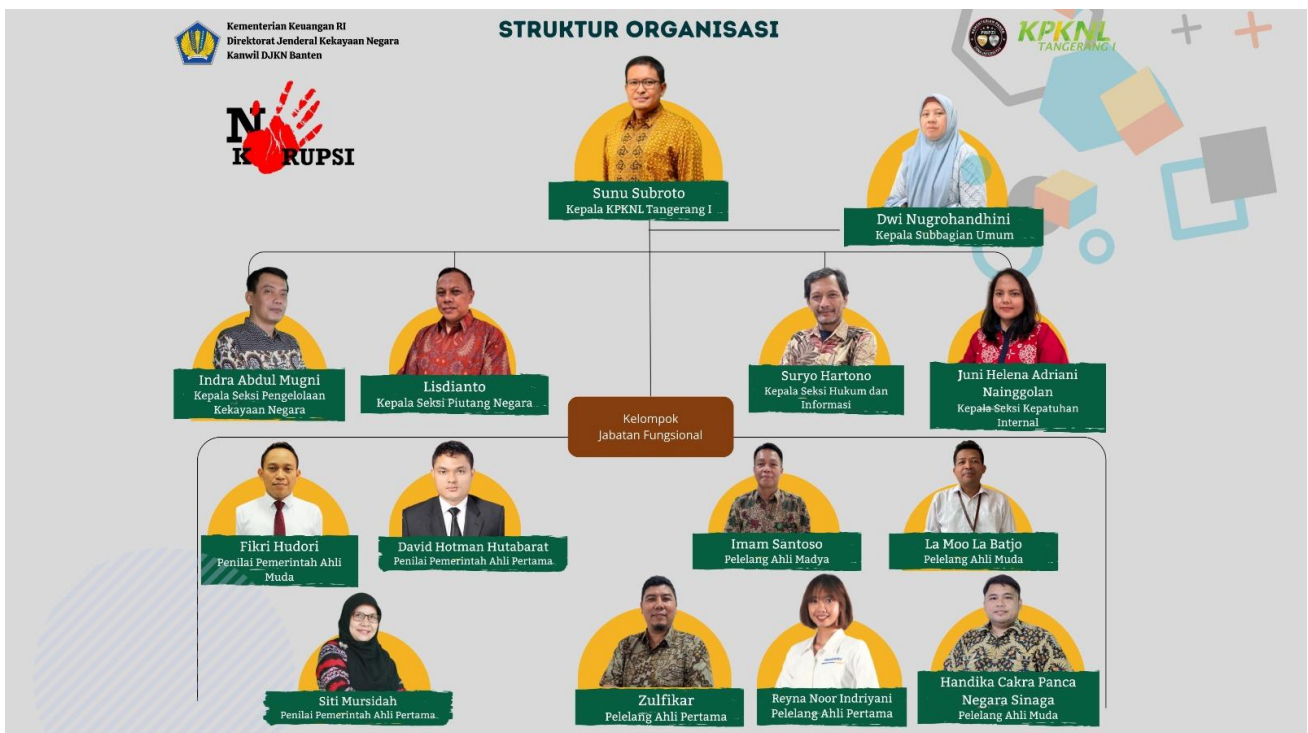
Kementerian Keuangan RI
Direktorat Jenderal Kekayaan Negara
Kanwil DJKN Banten

STRUKTUR ORGANISASI

KPKNL
TANGERANG I

NO KORUPSI

Sunu Subroto
Kepala KPKNL Tangerang I

Dwi Nugrohandhini
Kepala Subbagian Umum

Indra Abdul Mugni
Kepala Seksi Pengelolaan Kekayaan Negara

Lisdianto
Kepala Seksi Piutang Negara

Suryo Hartono
Kepala Seksi Hukum dan Informasi

Juni Helena Adriani Nainggolan
Kepala Seksi Kepatuhan Internal

Kelompok
Jabatan Fungsional

Fikri Hudori
Penilai Pemerintah Ahli Muda

David Hotman Hutabarat
Penilai Pemerintah Ahli Pertama

Imam Santoso
Pelelang Ahli Madya

La Moo La Batjo
Pelelang Ahli Muda

Siti Mursidah
Penilai Pemerintah Ahli Pertama

Zulfikar
Pelelang Ahli Pertama

Reyna Noor Indriyani
Pelelang Ahli Pertama

Handika Cakra Panca Negara Sinaga
Pelelang Ahli Muda